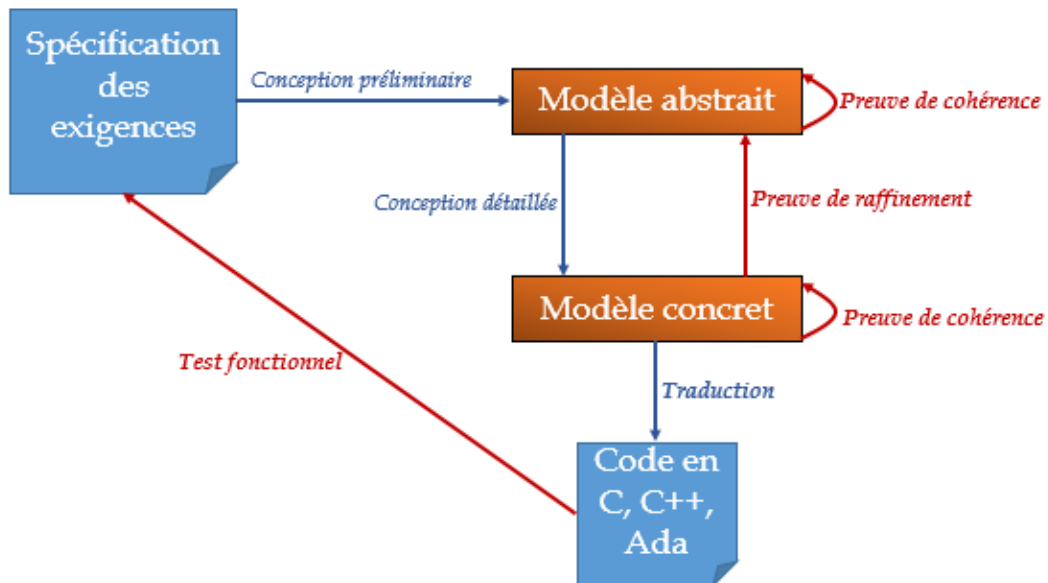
Spécification des exigences

Conception préliminaire

Modèle abstrait

Preuve de cohérence

Conception détaillée

Preuve de raffinement

Modèle concret

Preuve de cohérence

Test fonctionnel

Traduction

Code en C, C++, Ada